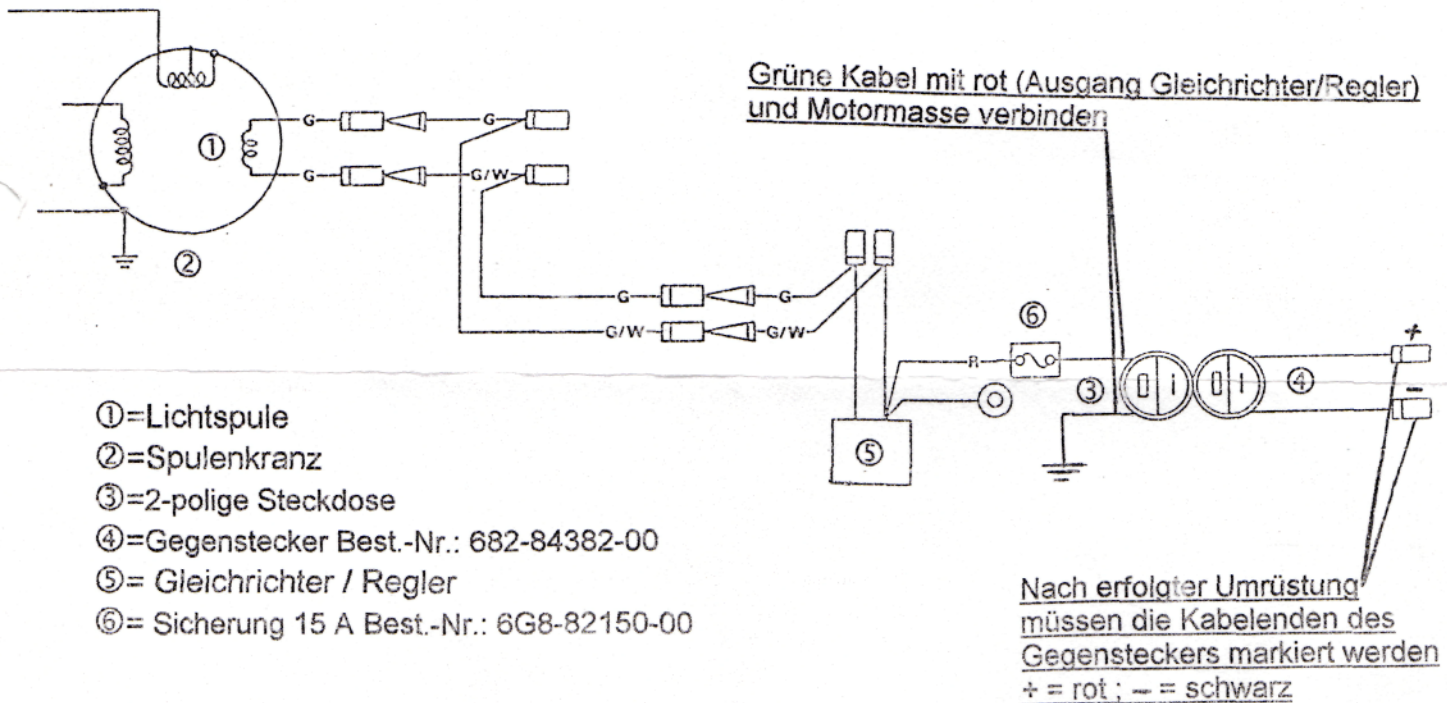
Grüne Kabel mit rot (Ausgang Gleichrichter/Regler) und Motormasse verbinden

①

G

G

G

G/W

②

G

G

G/W

G/W

⑥

R

+

③

④

−

⑤

①=Lichtspule
②=Spulenkranz
③=2-polige Steckdose
④=Gegenstecker Best.-Nr.: 682-84382-00
⑤= Gleichrichter / Regler
⑥= Sicherung 15 A Best.-Nr.: 6G8-82150-00

Nach erfolgter Umrüstung müssen die Kabelenden des Gegensteckers markiert werden
+ = rot ; − = schwarz